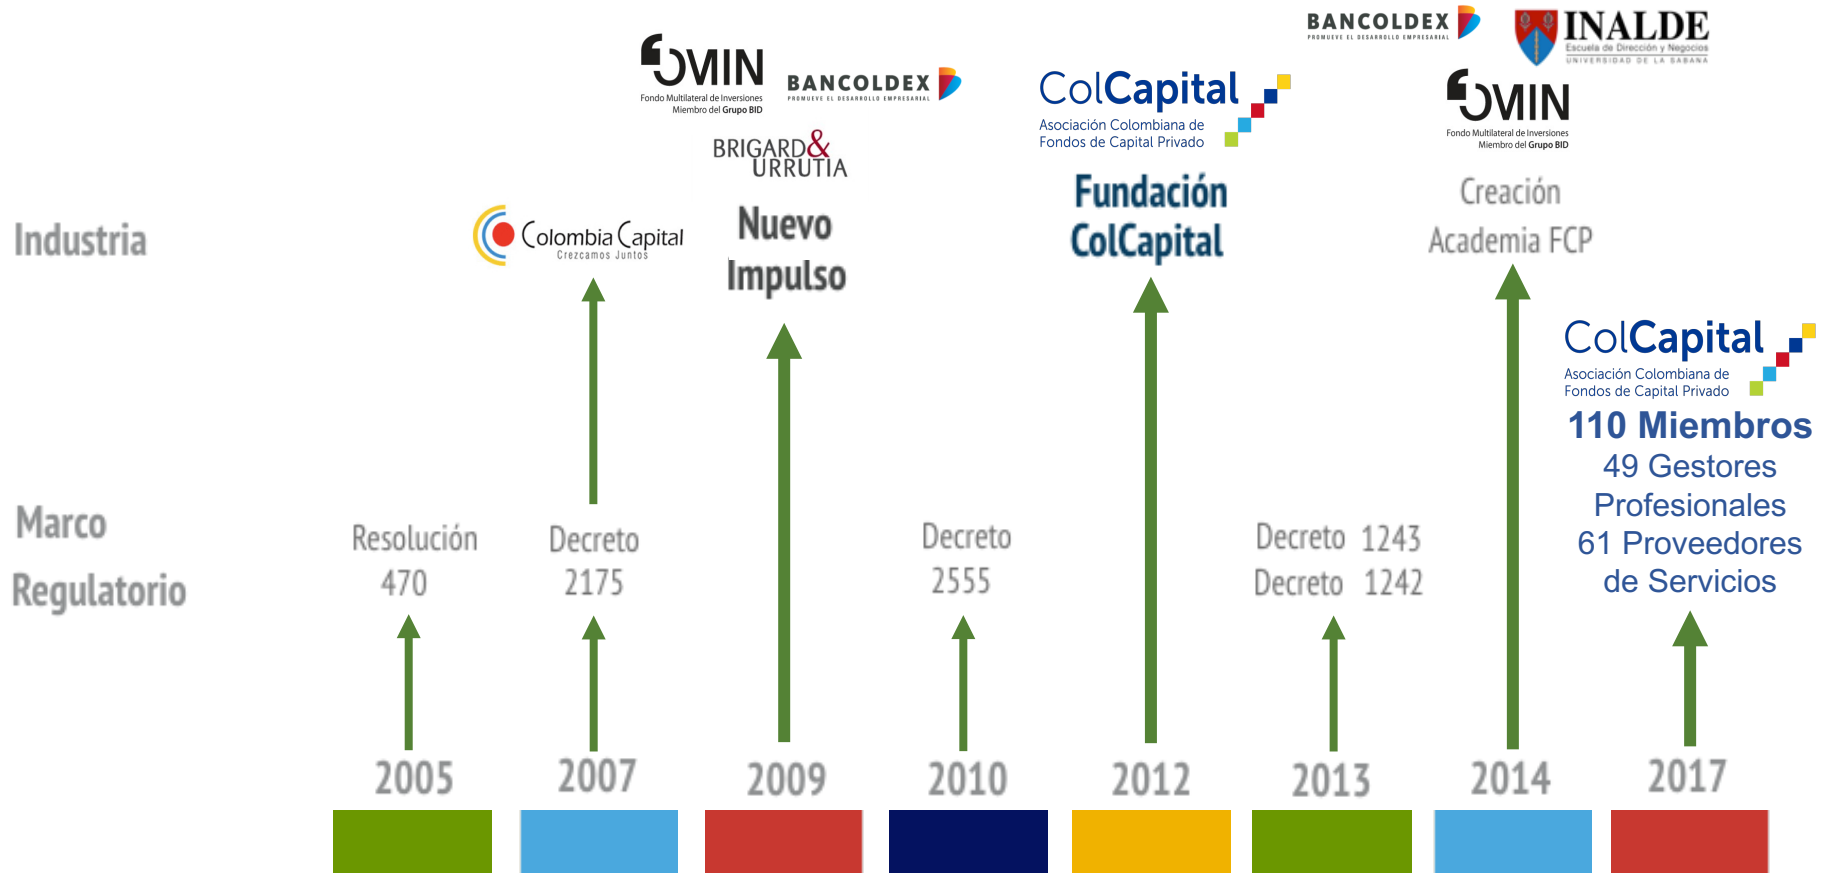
BANCOLDEX
PROMUEVE EL DESARROLLO EMPRESARIAL

INALDE
Escuela de Dirección y Negocios
UNIVERSIDAD DE LA SABANA

FOMIN
Fondo Multilateral de Inversiones
Miembro del Grupo BID

BANCOLDEX
PROMUEVE EL DESARROLLO EMPRESARIAL

BRIGARD& URRUTIA

ColCapital
Asociación Colombiana de Fondos de Capital Privado

FOMIN
Fondo Multilateral de Inversiones
Miembro del Grupo BID

Industria

Colombia Capital
Crezcamos Juntos

Nuevo Impulso

Fundación ColCapital

Creación Academia FCP

ColCapital
Asociación Colombiana de Fondos de Capital Privado
110 Miembros
49 Gestores Profesionales
61 Proveedores de Servicios

Marco Regulatorio

Resolución 470

Decreto 2175

Decreto 2555

Decreto 1243
Decreto 1242

2005
2007
2009
2010
2012
2013
2014
2017